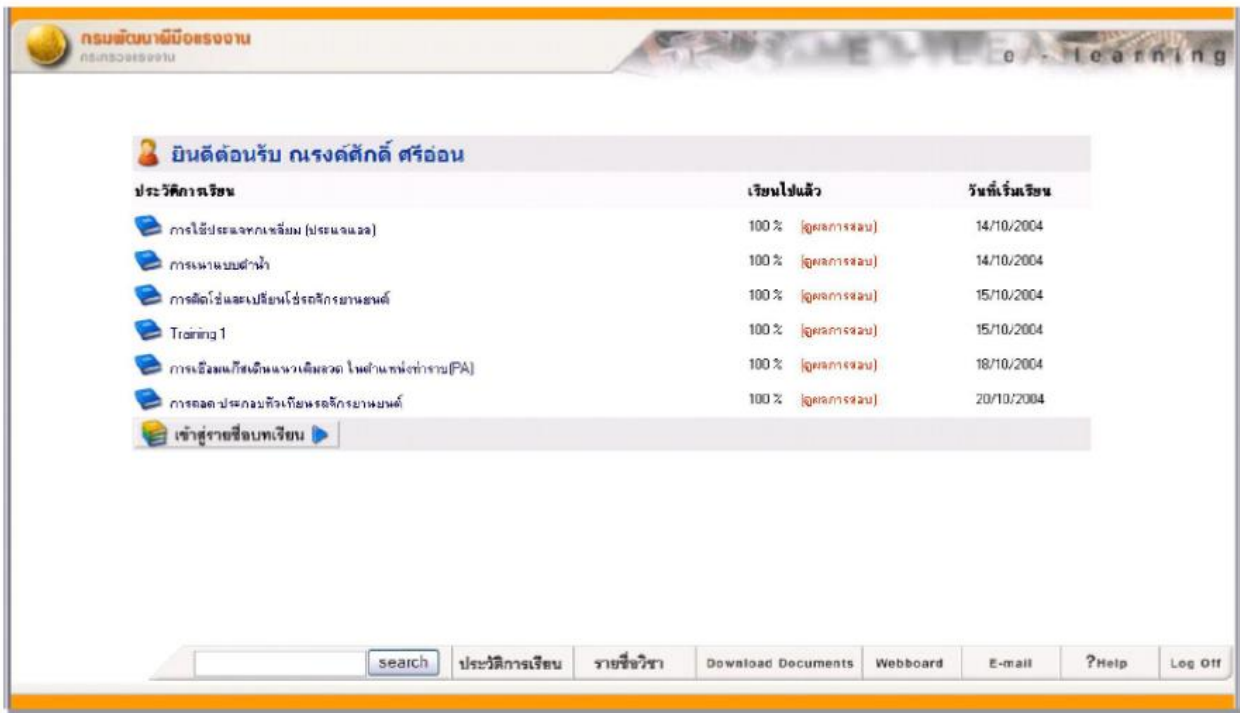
กรมพัฒนาฝีมือแรงงาน
กระทรวงแรงงาน

e-learning

ยินดีต้อนรับ ณรงค์ศักดิ์ ศรีอ่อน

| ประวัติการเรียน | เรียนไปแล้ว | | วันที่เริ่มเรียน |
|---|---|---|---|
| การใช้ประแจทอร์กเหลี่ยม (ประแจแอล) | 100 % | [ดูผลการสอบ] | 14/10/2004 |
| การเผาแบบสำนำ | 100 % | [ดูผลการสอบ] | 14/10/2004 |
| การตัดโซ่และเปลี่ยนโซ่รถจักรยานยนต์ | 100 % | [ดูผลการสอบ] | 15/10/2004 |
| Training 1 | 100 % | [ดูผลการสอบ] | 15/10/2004 |
| การเชื่อมแก๊สเดินแนวเติมลวด ในตำแหน่งท่าราบ(PA) | 100 % | [ดูผลการสอบ] | 18/10/2004 |
| การถอด-ประกอบหัวเทียนรถจักรยานยนต์ | 100 % | [ดูผลการสอบ] | 20/10/2004 |

เข้าสู่รายชื่อบทเรียน

search ประวัติการเรียน รายชื่อวิชา Download Documents Webboard E-mail ?Help Log Off